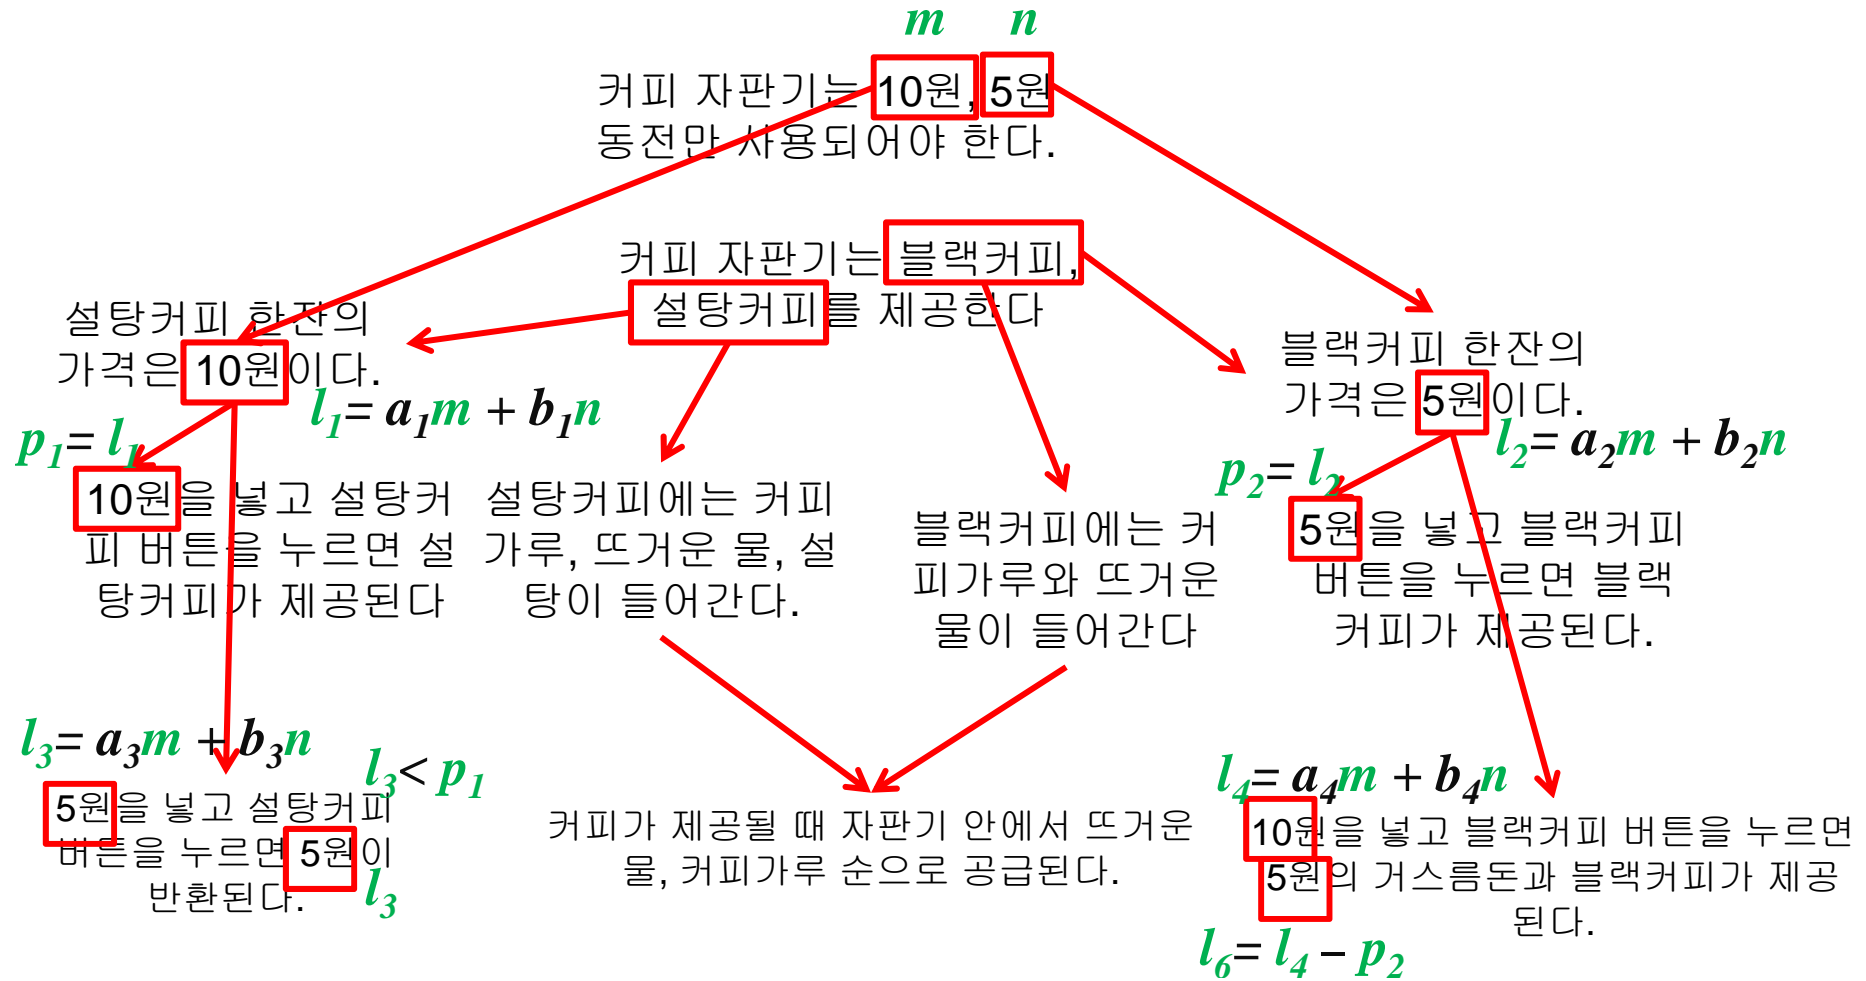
$m$ $n$

커피 자판기는 10원, 5원 동전만 사용되어야 한다.

커피 자판기는 블랙커피, 설탕커피를 제공한다

설탕커피 한잔의 가격은 10원이다.

$l_1 = a_1m + b_1n$

$p_1 = l_1$

10원을 넣고 설탕커피 버튼을 누르면 설탕커피가 제공된다

설탕커피에는 커피가루, 뜨거운 물, 설탕이 들어간다.

블랙커피에는 커피가루와 뜨거운 물이 들어간다

블랙커피 한잔의 가격은 5원이다.

$l_2 = a_2m + b_2n$

$p_2 = l_2$

5원을 넣고 블랙커피 버튼을 누르면 블랙커피가 제공된다.

$l_3 = a_3m + b_3n$

$l_3 < p_1$

5원을 넣고 설탕커피 버튼을 누르면 5원이 반환된다.

$l_3$

커피가 제공될 때 자판기 안에서 뜨거운 물, 커피가루 순으로 공급된다.

$l_4 = a_4m + b_4n$

10원을 넣고 블랙커피 버튼을 누르면 5원의 거스름돈과 블랙커피가 제공된다.

$l_6 = l_4 - p_2$